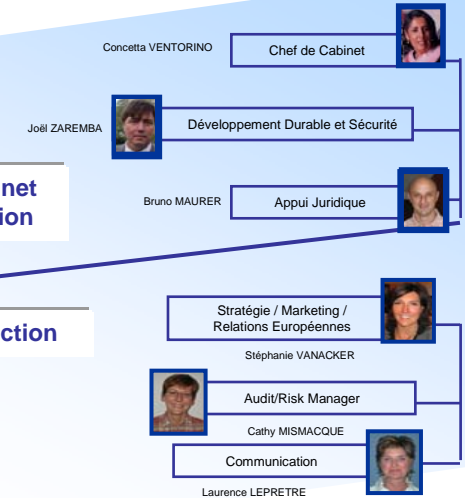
Concetta VENTORINO
Chef de Cabinet

Joël ZAREMBA
Développement Durable et Sécurité

net
ion

Bruno MAURER
Appui Juridique

ction

Stratégie / Marketing / Relations Européennes
Stéphanie VANACKER

Audit/Risk Manager
Cathy MISMACQUE

Communication
Laurence LEPRETRE